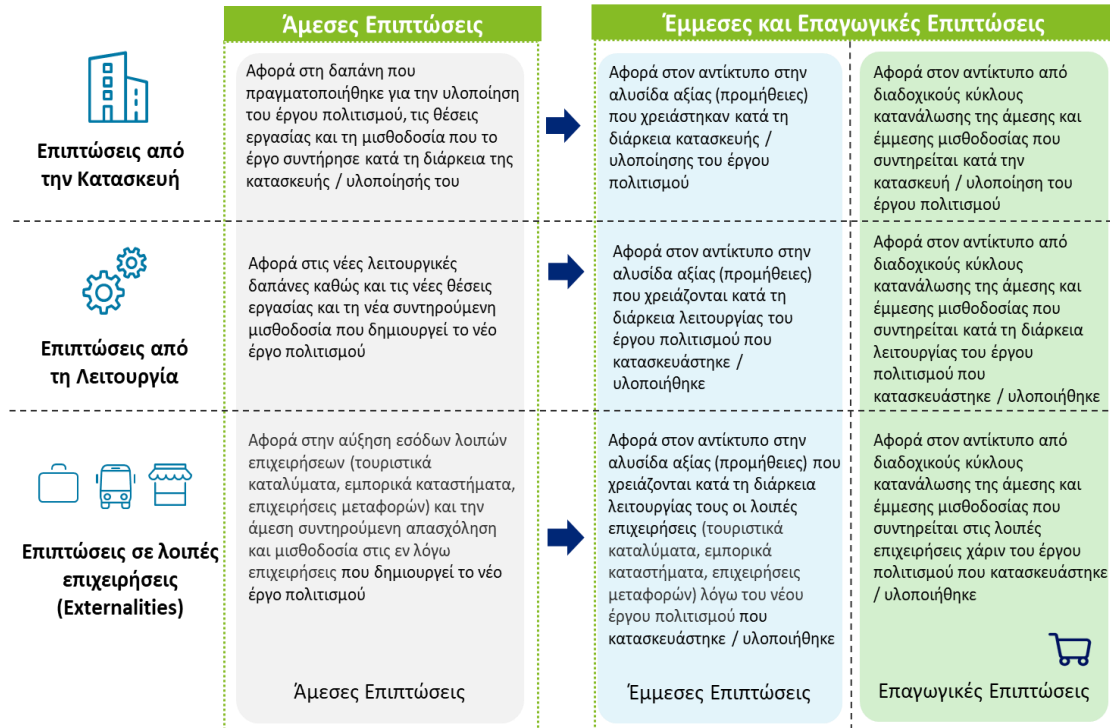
Άμεσες Επιπτώσεις

Έμμεσες και Επαγωγικές Επιπτώσεις

Επιπτώσεις από την Κατασκευή

Αφορά στη δαπάνη που πραγματοποιήθηκε για την υλοποίηση του έργου πολιτισμού, τις θέσεις εργασίας και τη μισθοδοσία που το έργο συντήρησε κατά τη διάρκεια της κατασκευής / υλοποίησής του

Αφορά στον αντίκτυπο στην αλυσίδα αξίας (προμήθειες) που χρειάστηκαν κατά τη διάρκεια κατασκευής / υλοποίησης του έργου πολιτισμού

Αφορά στον αντίκτυπο από διαδοχικούς κύκλους κατανάλωσης της άμεσης και έμμεσης μισθοδοσίας που συντηρείται κατά την κατασκευή / υλοποίηση του έργου πολιτισμού

Επιπτώσεις από τη Λειτουργία

Αφορά στις νέες λειτουργικές δαπάνες καθώς και τις νέες θέσεις εργασίας και τη νέα συντηρούμενη μισθοδοσία που δημιουργεί το νέο έργο πολιτισμού

Αφορά στον αντίκτυπο στην αλυσίδα αξίας (προμήθειες) που χρειάζονται κατά τη διάρκεια λειτουργίας του έργου πολιτισμού που κατασκευάστηκε / υλοποιήθηκε

Αφορά στον αντίκτυπο από διαδοχικούς κύκλους κατανάλωσης της άμεσης και έμμεσης μισθοδοσίας που συντηρείται κατά τη διάρκεια λειτουργίας του έργου πολιτισμού που κατασκευάστηκε / υλοποιήθηκε

Επιπτώσεις σε λοιπές επιχειρήσεις (Externalities)

Αφορά στην αύξηση εσόδων λοιπών επιχειρήσεων (τουριστικά καταλύματα, εμπορικά καταστήματα, επιχειρήσεις μεταφορών) και την άμεση συντηρούμενη απασχόληση και μισθοδοσία στις εν λόγω επιχειρήσεις που δημιουργεί το νέο έργο πολιτισμού

Αφορά στον αντίκτυπο στην αλυσίδα αξίας (προμήθειες) που χρειάζονται κατά τη διάρκεια λειτουργίας τους οι λοιπές επιχειρήσεις (τουριστικά καταλύματα, εμπορικά καταστήματα, επιχειρήσεις μεταφορών) λόγω του νέου έργου πολιτισμού που κατασκευάστηκε / υλοποιήθηκε

Αφορά στον αντίκτυπο από διαδοχικούς κύκλους κατανάλωσης της άμεσης και έμμεσης μισθοδοσίας που συντηρείται στις λοιπές επιχειρήσεις χάριν του έργου πολιτισμού που κατασκευάστηκε / υλοποιήθηκε

Άμεσες Επιπτώσεις

Έμμεσες Επιπτώσεις

Επαγωγικές Επιπτώσεις